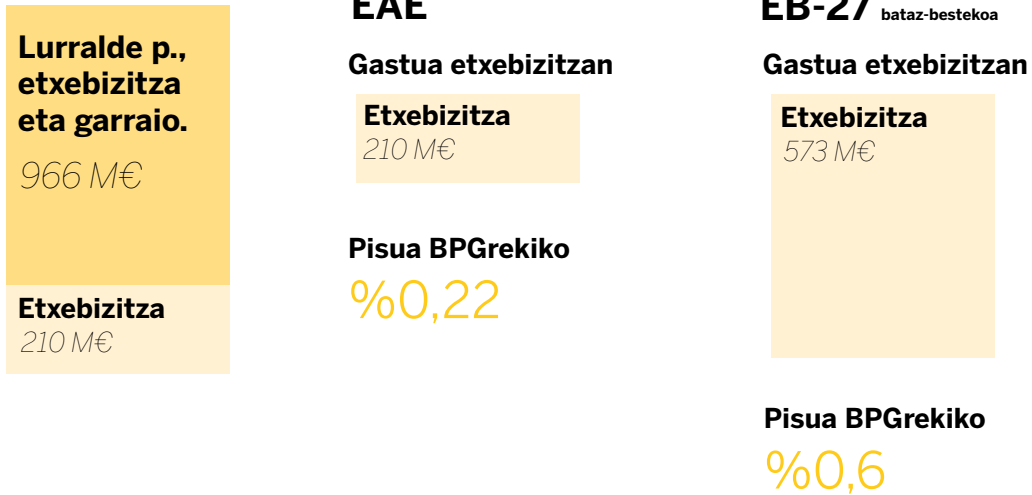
Lurralde p., etxebizitza eta garraio.
966 M€

Etxebizitza
210 M€

EAE

Gastua etxebizitzan

Etxebizitza
210 M€

Pisua BPGrekiko
%0,22

EB-27 bataz-bestekoa

Gastua etxebizitzan

Etxebizitza
573 M€

Pisua BPGrekiko
%0,6